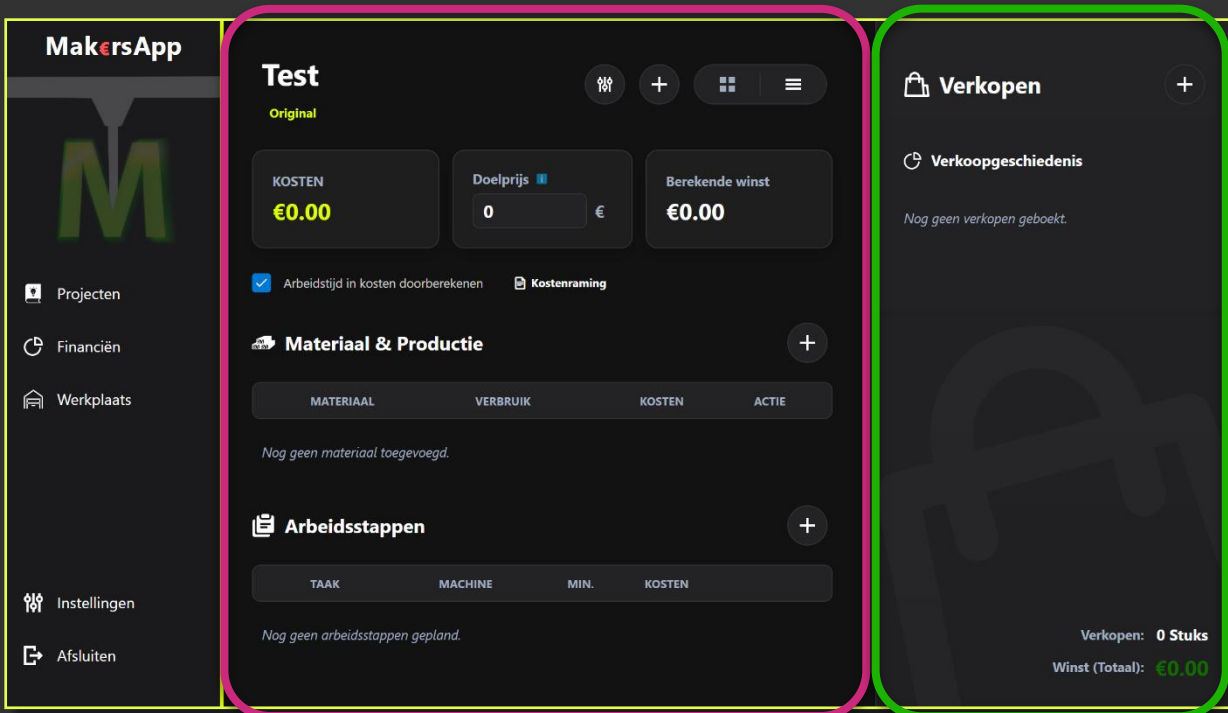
Mak€rsApp

M

Projecten

Financiën

Werkplaats

Instellingen

Afsluiten

Test

Original

KOSTEN
€0.00

Doelprijs
0 €

Berekende winst
€0.00

Arbeidstijd in kosten doorberekenen

Kostenraming

Materiaal & Productie

| MATERIAAL | VERBRUIK | KOSTEN | ACTIE |
|---|---|---|---|

Nog geen materiaal toegevoegd.

Arbeidsstappen

| TAAK | MACHINE | MIN. | KOSTEN |
|---|---|---|---|

Nog geen arbeidsstappen gepland.

Verkopen

Verkoopgeschiedenis

Nog geen verkopen geboekt.

Verkopen: 0 Stuks

Winst (Totaal): €0.00